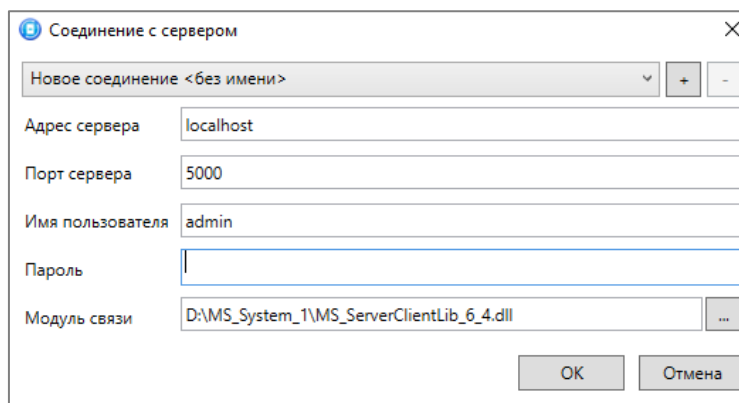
Соединение с сервером

X

Новое соединение <без имени>

+

-

Адрес сервера

localhost

Порт сервера

5000

Имя пользователя

admin

Пароль

Модуль связи

D:\MS_System_1\MS_ServerClientLib_6_4.dll

...

OK

Отмена